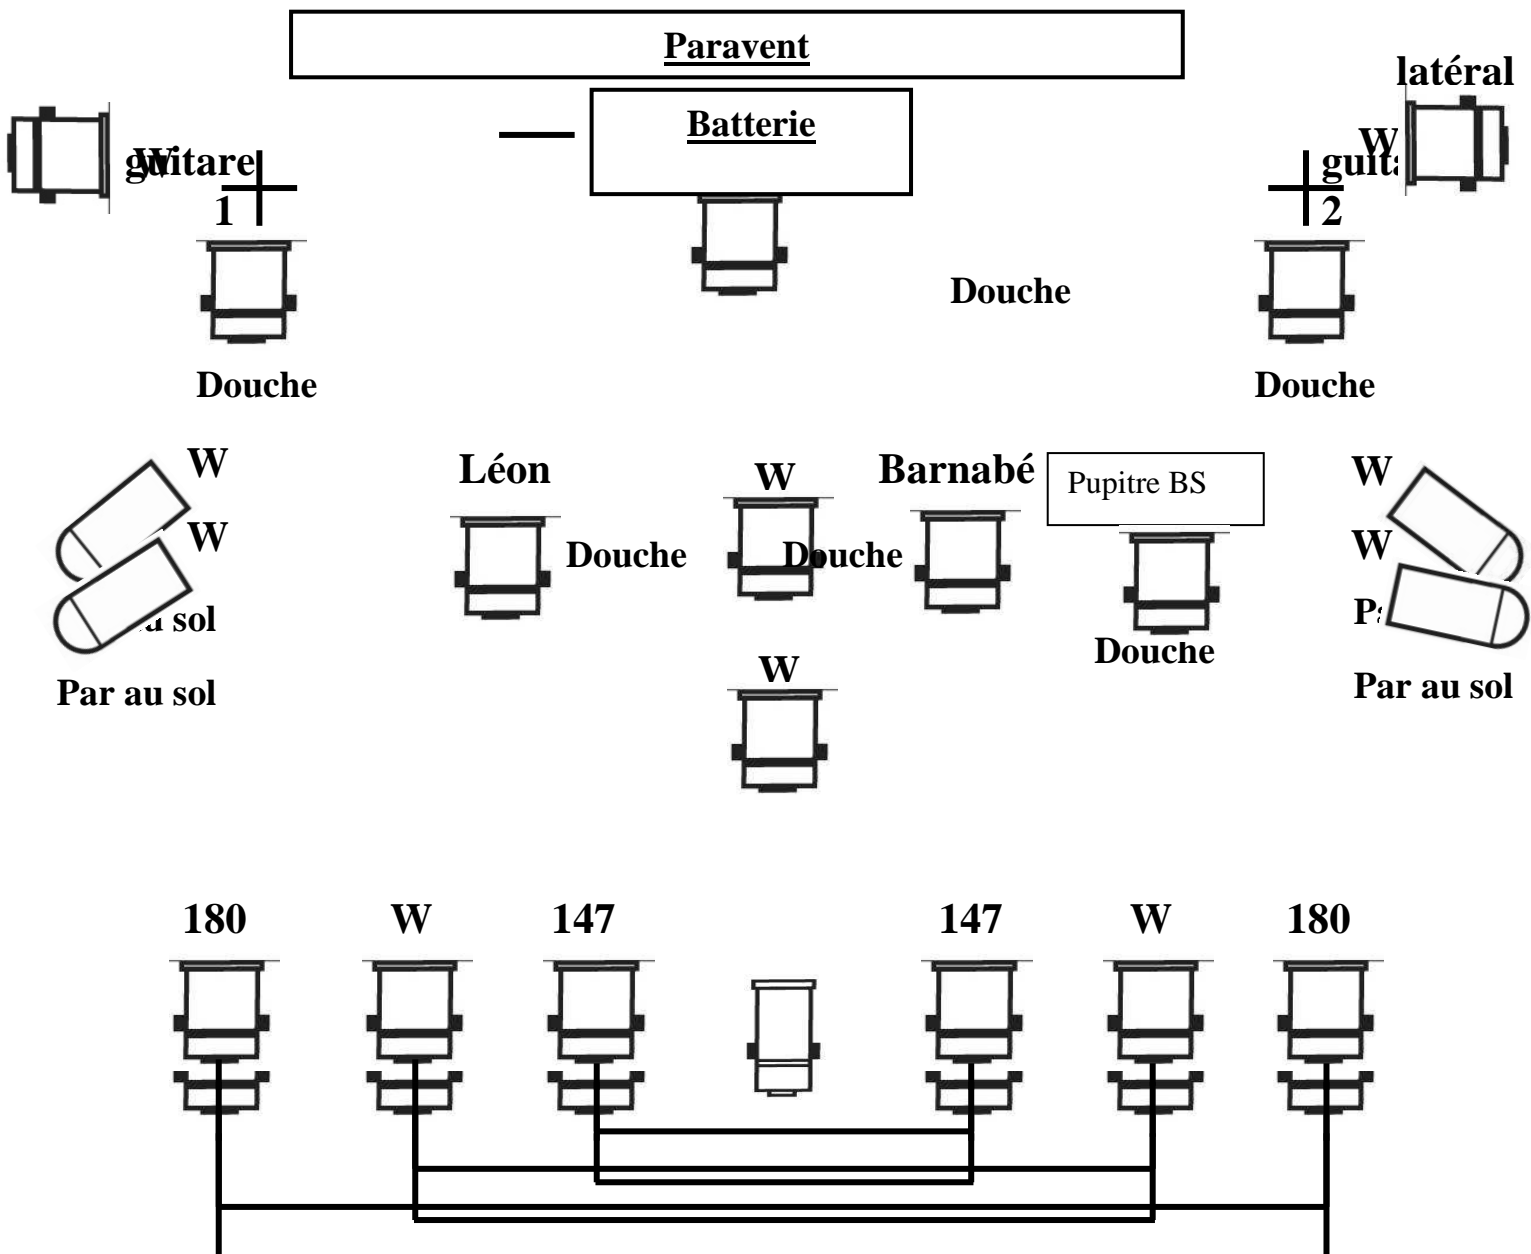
Paravent

latéral

Batterie

W
guitare
1

W
guit
2

Douche

Douche

Douche

W
W
Par au sol

Par au sol

Léon

W

Barnabé

Pupitre BS

W
W
Pa

Douche

Douche

Douche

Douche

Par au sol

W

180 W 147 147 W 180